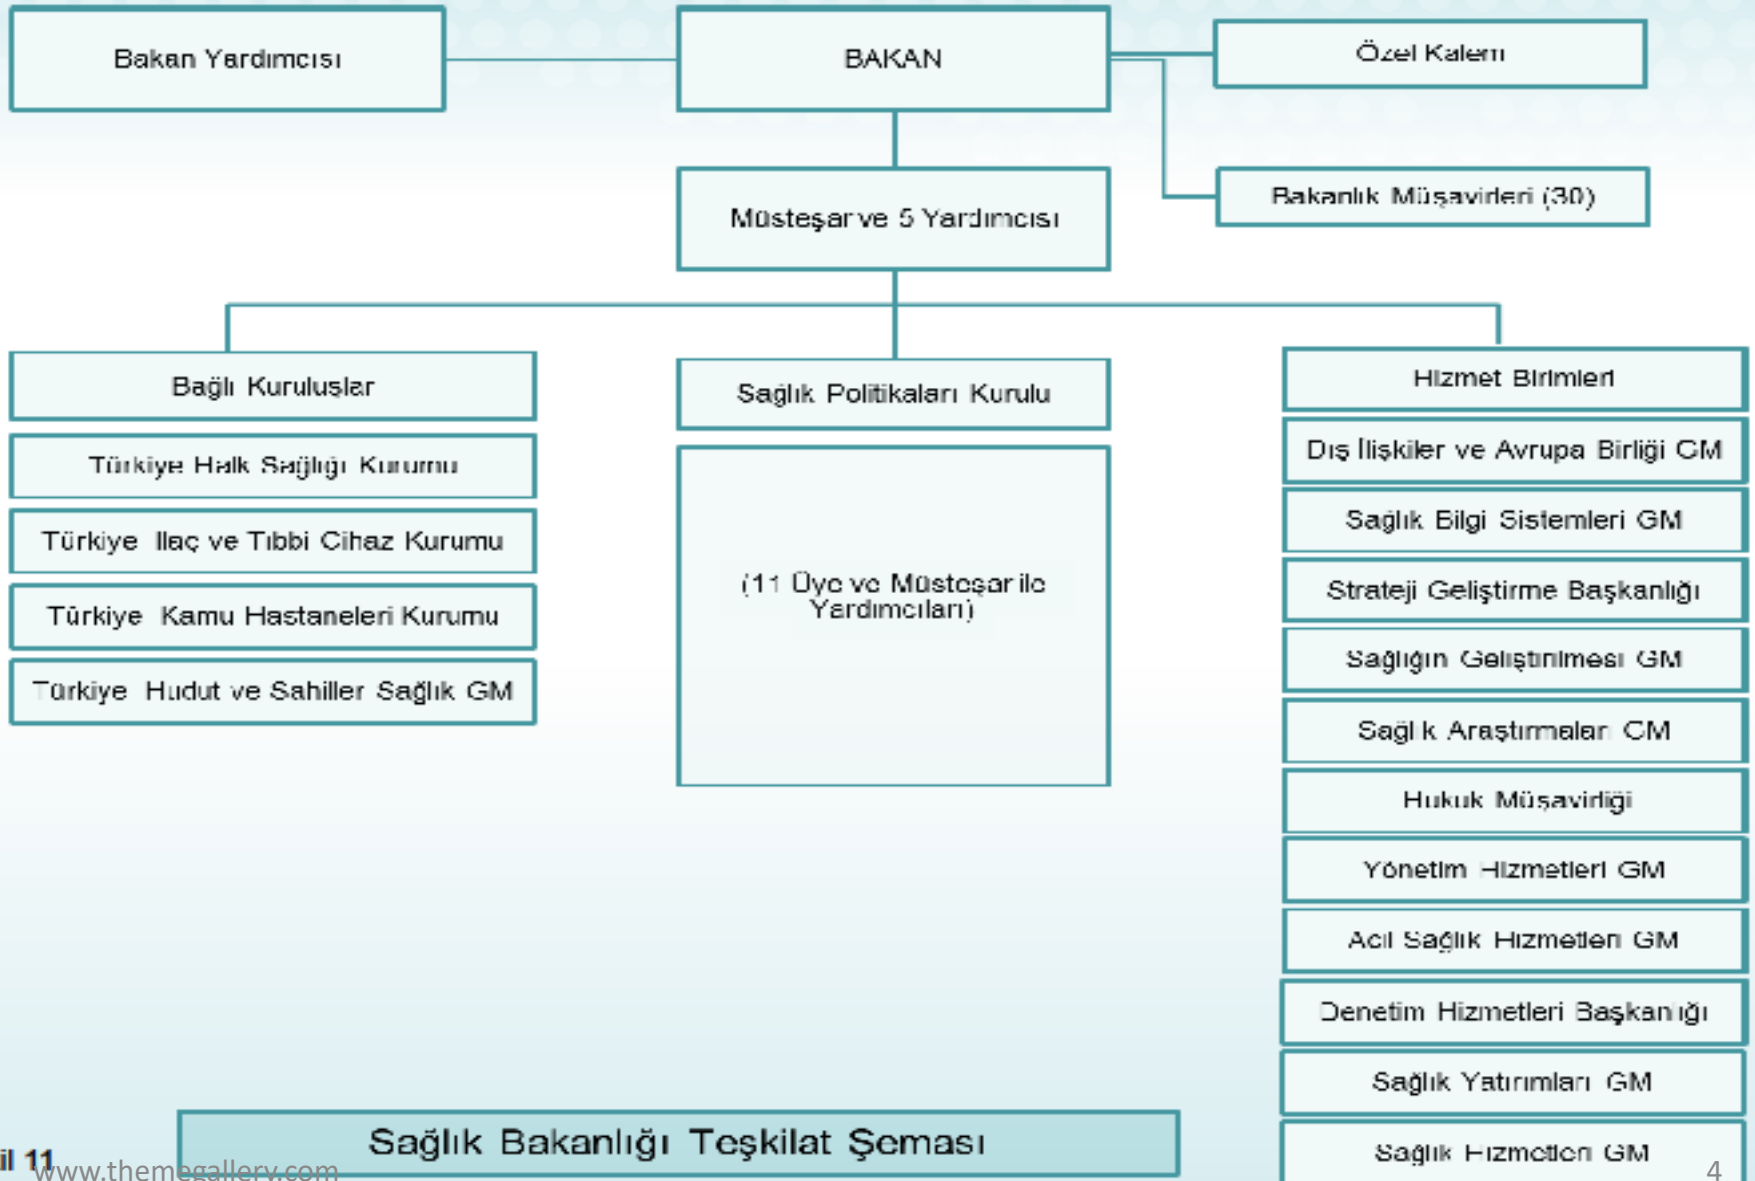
Bakan Yardımcısı

BAKAN

Özel Kalemi

Bakanlık Müşavirleri (30)

Müsteşar ve 5 Yardımcısı

Bağlı Kuruluşlar

Türkiye Halk Sağlığı Kurumu

Türkiye İlaç ve Tıbbi Cihaz Kurumu

Türkiye Kamu Hastaneleri Kurumu

Türkiye Hudut ve Sahiller Sağlık GM

Sağlık Politikaları Kurulu

(11 Üye ve Müsteşar ile Yardımcıları)

Hizmet Birimleri

Dış İlişkiler ve Avrupa Birliği GM

Sağlık Bilgi Sistemleri GM

Strateji Geliştirme Başkanlığı

Sağlığın Geliştirilmesi GM

Sağlık Araştırmaları GM

Hukuk Müşavirliği

Yönetim Hizmetleri GM

Acil Sağlık Hizmetleri GM

Denetim Hizmetleri Başkanlığı

Sağlık Yatırımları GM

Sağlık Hizmetleri GM

Sağlık Bakanlığı Teşkilat Şeması

il 11

www.themegallery.com

4